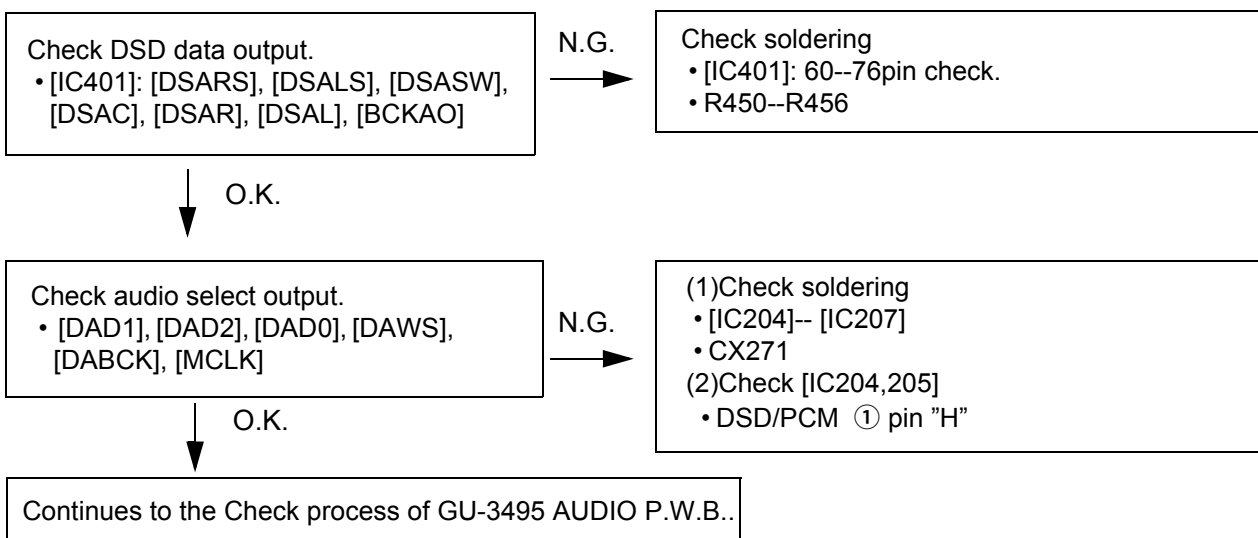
Check DSD data output.
• [IC401]: [DSARS], [DSALS], [DSASW], [DSAC], [DSAR], [DSAL], [BCKAO]

N.G.

Check soldering
• [IC401]: 60--76pin check.
• R450--R456

O.K.

Check audio select output.
• [DAD1], [DAD2], [DAD0], [DAWS], [DABCK], [MCLK]

N.G.

(1)Check soldering
• [IC204]-- [IC207]
• CX271
(2)Check [IC204,205]
• DSD/PCM ① pin ”H”

O.K.

Continues to the Check process of GU-3495 AUDIO P.W.B..